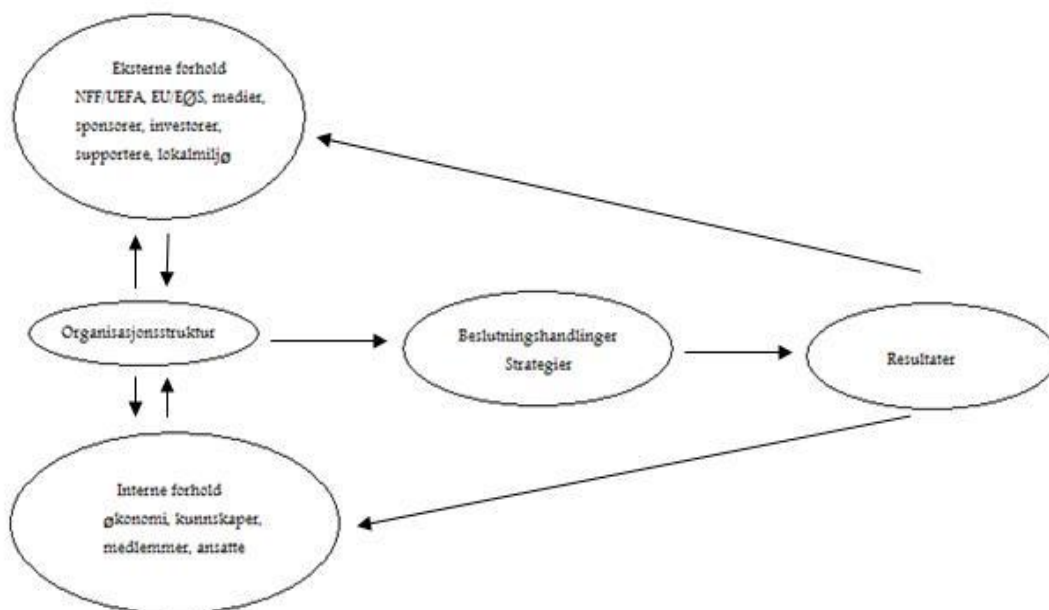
Eksterne forhold
NFF/UEFA, EU/EØS, medier, sponsorer, investorer, supportere, lokalmiljø

Organisasjonsstruktur

Beslutningshandlinger
Strategier

Resultater

Interne forhold
økonomi, kunnskaper, medlemmer, ansatte